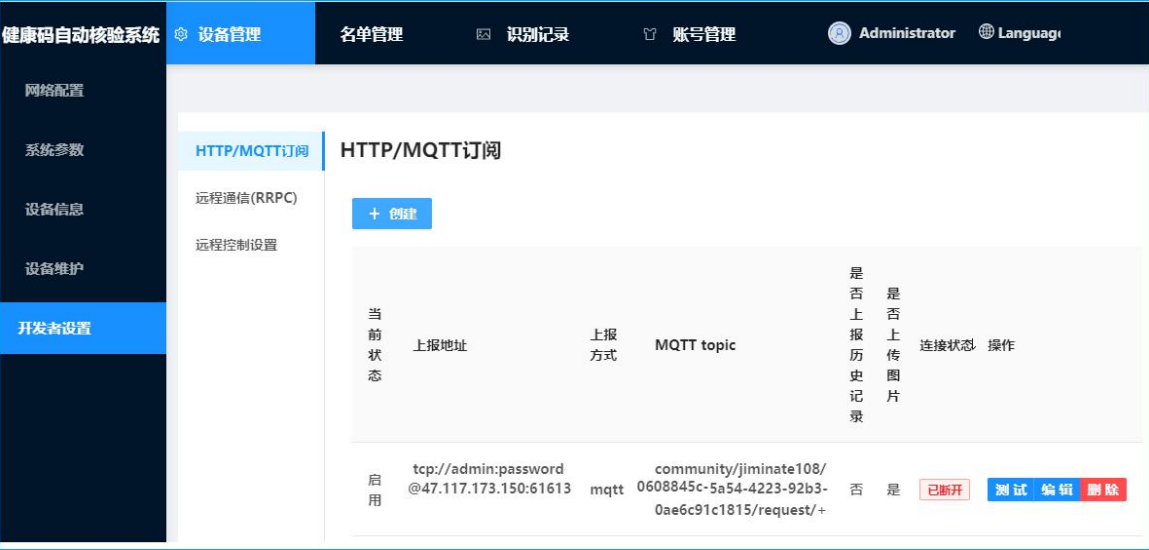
健康码自动核验系统 设备管理 名单管理 识别记录 账号管理 Administrator Languag

网络配置

系统参数

设备信息

设备维护

开发者设置

HTTP/MQTT订阅

远程通信(RRPC)

远程控制设置

HTTP/MQTT订阅

+ 创建

| 当前状态 | 上报地址 | 上报方式 | MQTT topic | 是否上报历史记录 | 是否上传图片 | 连接状态 | 操作 |
|---|---|---|---|---|---|---|---|
| 启用 | tcp://admin:password@47.117.173.150:61613 | mqtt | community/jiminate108/0608845c-5a54-4223-92b3-0ae6c91c1815/request/+ | 否 | 是 | 已断开 | 测试 编辑 删除 |